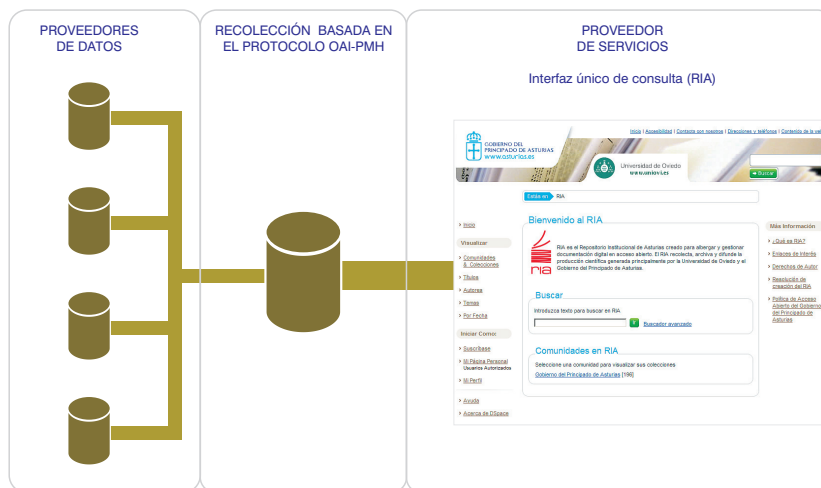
PROVEEDORES DE DATOS

RECOLECCIÓN BASADA EN EL PROTOCOLO OAI-PMH

PROVEEDOR DE SERVICIOS

Interfaz único de consulta (RIA)

Inicio | Accesibilidad | Contacto con nosotros | Direcciones y teléfonos | Contenido de la web

GOBIERNO DEL PRINCIPADO DE ASTURIAS www.asturias.es

Universidad de Oviedo www.uniovi.es

Buscar

Estás en: RIA

Inicio

Visualizar

Comunidades & Colecciones

Títulos

Autores

Temas

Por Fecha

Iniciar Como:

Suscribase

Mi Página Personal Usuarios Autorizados

Mi Perfil

Ayuda

Acerca de DSpace

Bienvenido al RIA

RIA es el Repositorio Institucional de Asturias creado para albergar y gestionar documentación digital en acceso abierto. El RIA recolecta, archiva y difunde la producción científica generada principalmente por la Universidad de Oviedo y el Gobierno del Principado de Asturias.

ria

Buscar

Introduzca texto para buscar en RIA

Buscador avanzado

Comunidades en RIA

Seleccione una comunidad para visualizar sus colecciones

Gobierno del Principado de Asturias [196]

Más Información

¿Qué es RIA?

Enlaces de interés

Derechos de Autor

Resolución de creación del RIA

Política de Acceso Abierto del Gobierno del Principado de Asturias